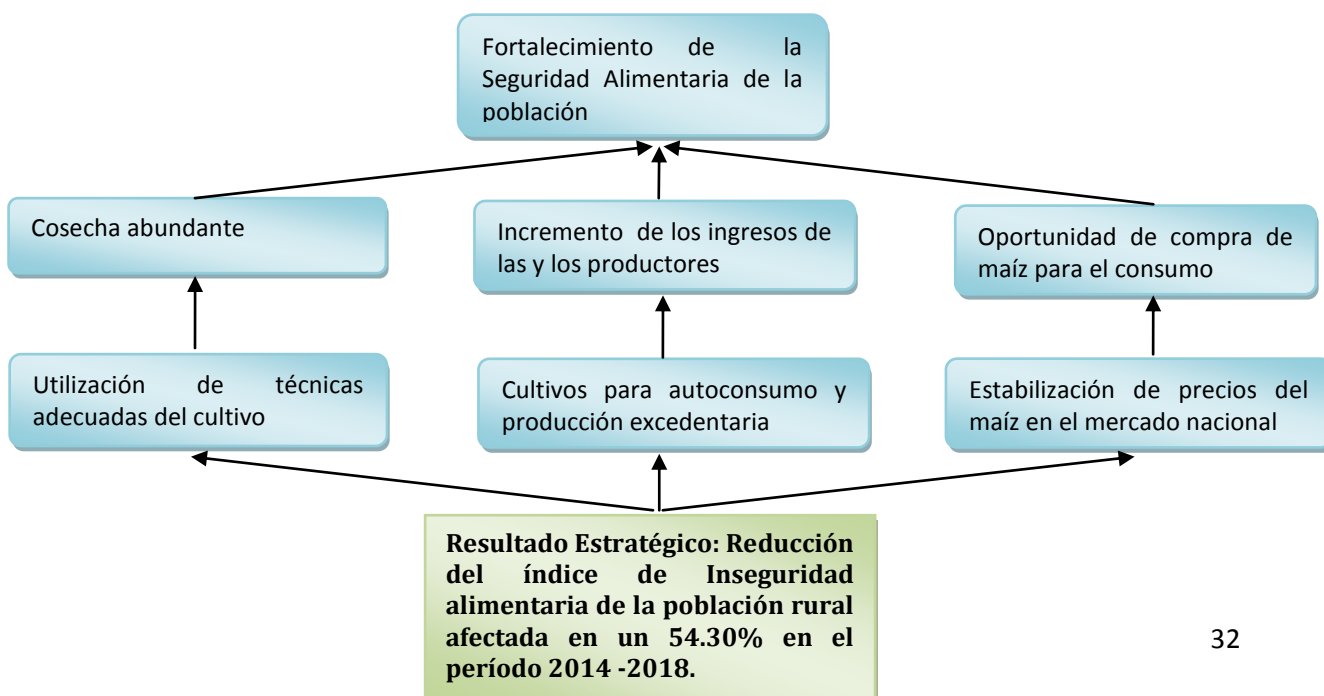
Fortalecimiento de la Seguridad Alimentaria de la población

Cosecha abundante

Incremento de los ingresos de las y los productores

Oportunidad de compra de maíz para el consumo

Utilización de técnicas adecuadas del cultivo

Cultivos para autoconsumo y producción excedentaria

Estabilización de precios del maíz en el mercado nacional

**Resultado Estratégico: Reducción del índice de Inseguridad alimentaria de la población rural afectada en un 54.30% en el período 2014 -2018.**

32